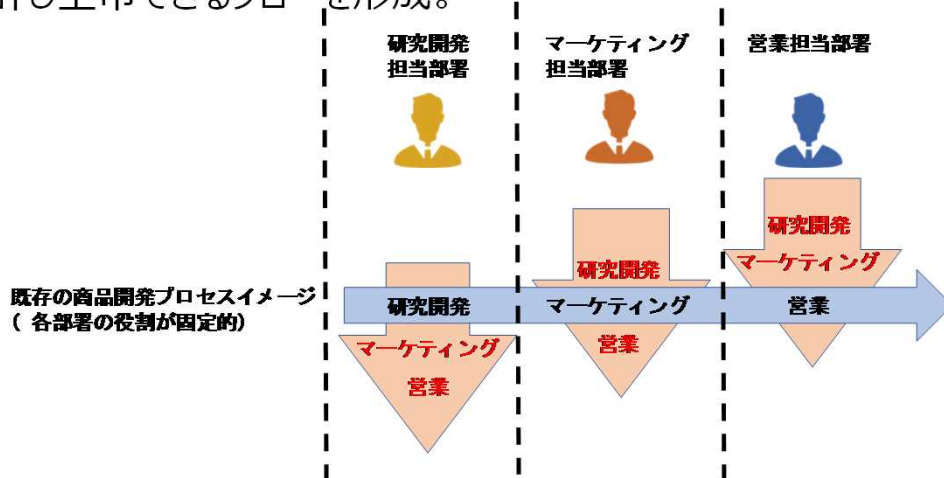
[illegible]び上市できるフロー を形成。

研究開発担当部署

マーケティング担当部署

営業担当部署

研究開発
マーケティング

研究開発

既存の商品開発プロセスイメージ
（ 各部署の役割が固定的)

研究開発

マーケティング

営業

マーケティング
営業

営業